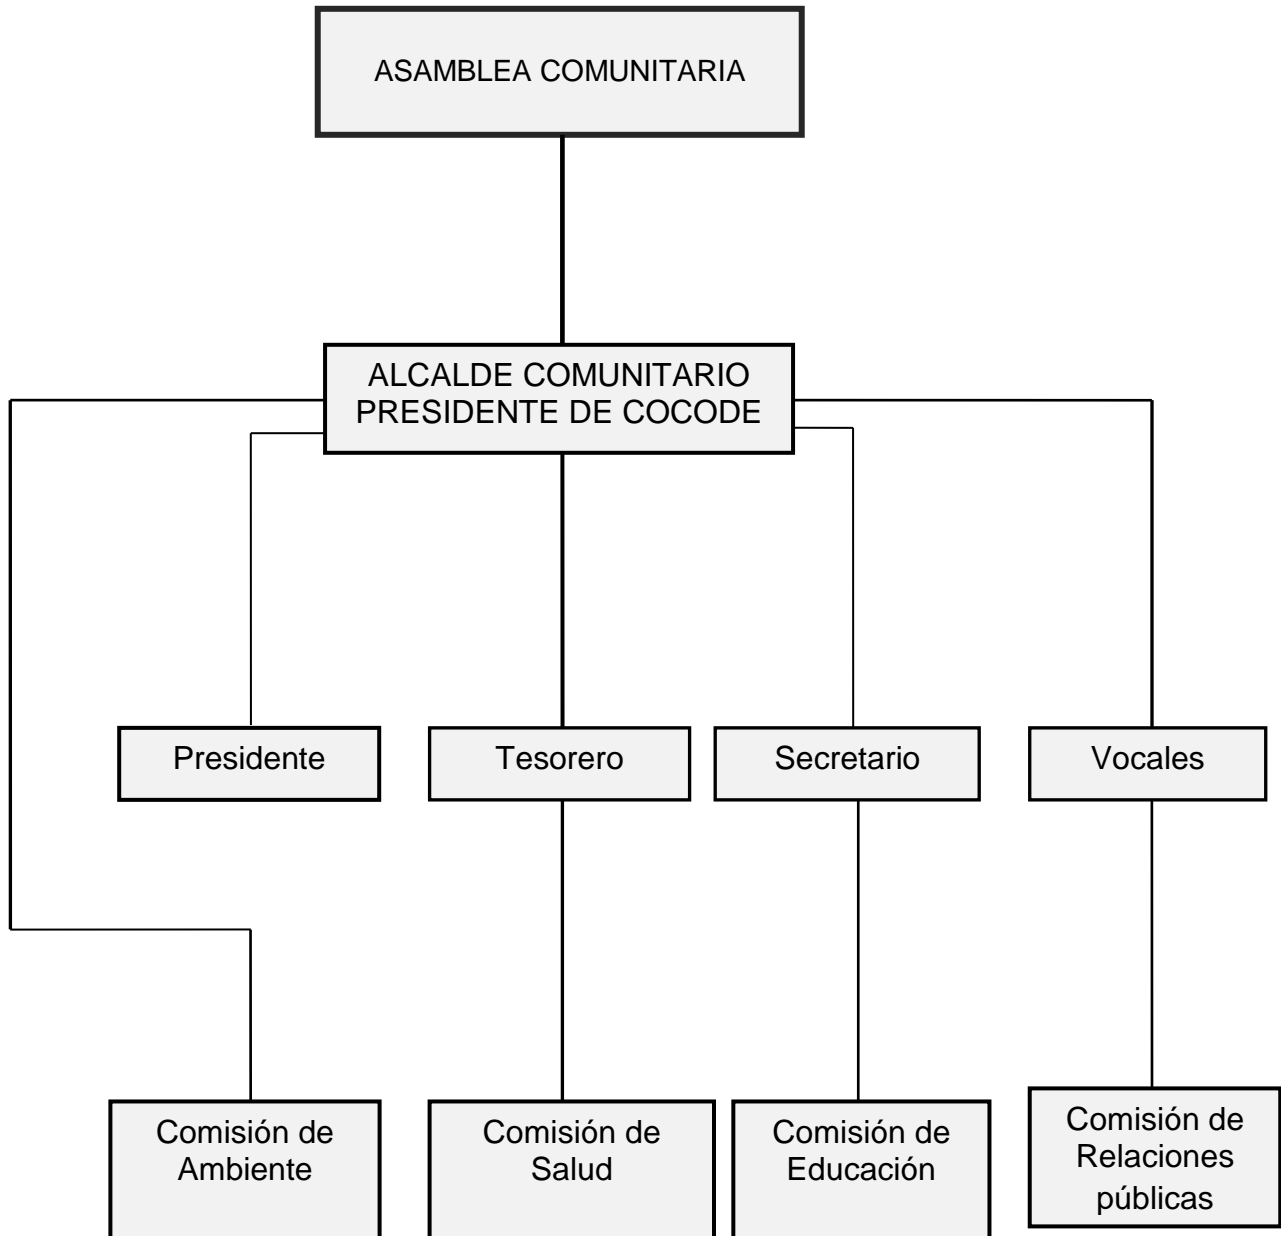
ASAMBLEA COMUNITARIA

ALCALDE COMUNITARIO
PRESIDENTE DE COCODE

Presidente

Tesorero

Secretario

Vocales

Comisión de Ambiente

Comisión de Salud

Comisión de Educación

Comisión de Relaciones públicas